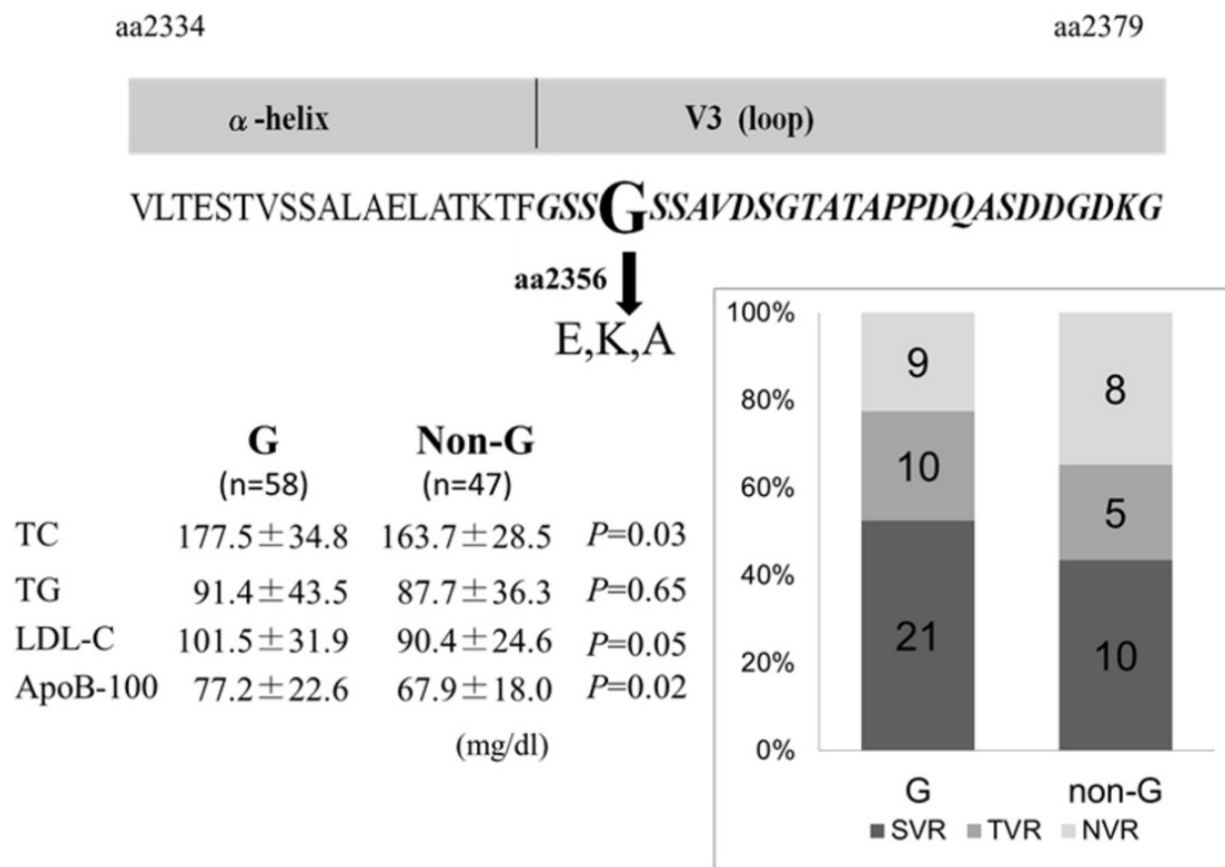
aa2334

aa2379

$\alpha$ -helix | V3 (loop)

VLTESTVSSALAELATKTF*GSS***G***SSAVDSGTATAPPDQASDDGDKG*

aa2356

E,K,A

| | G (n=58) | Non-G (n=47) | |
|---|---|---|---|
| TC | 177.5±34.8 | 163.7±28.5 | *P*=0.03 |
| TG | 91.4±43.5 | 87.7±36.3 | *P*=0.65 |
| LDL-C | 101.5±31.9 | 90.4±24.6 | *P*=0.05 |
| ApoB-100 | 77.2±22.6 | 67.9±18.0 | *P*=0.02 |

(mg/dl)

100%
80%
60%
40%
20%
0%

9
10
21

8
5
10

G
non-G

SVR TVR NVR